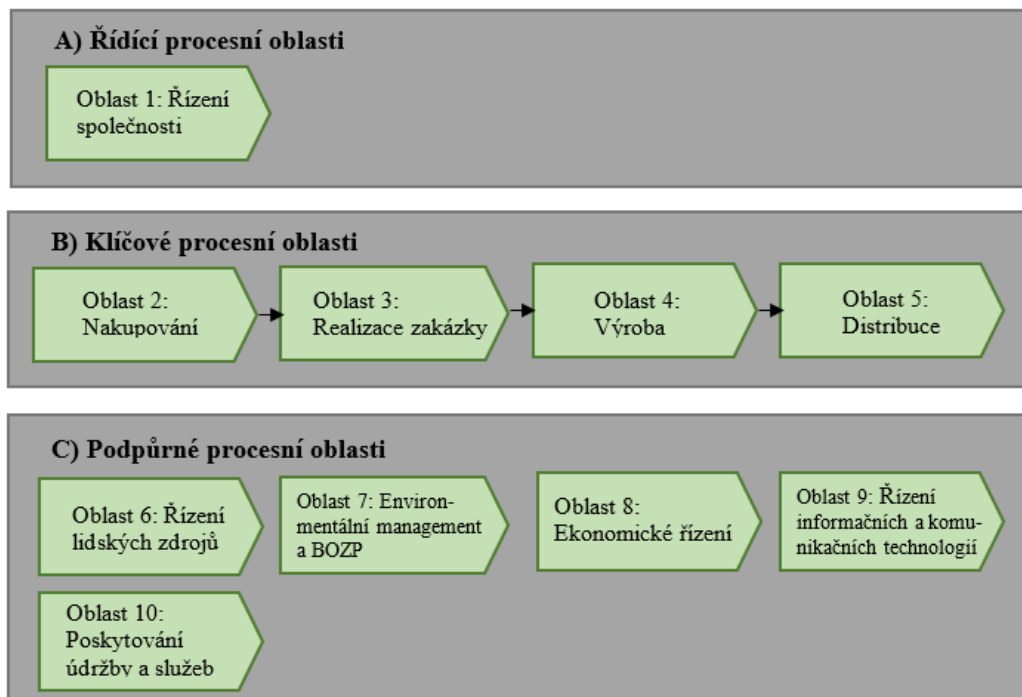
A) Řídící procesní oblasti

Oblast 1: Řízení společnosti

B) Klíčové procesní oblasti

Oblast 2: Nakupování

Oblast 3: Realizace zakázky

Oblast 4: Výroba

Oblast 5: Distribuce

C) Podpůrné procesní oblasti

Oblast 6: Řízení lidských zdrojů

Oblast 7: Environmentální management a BOZP

Oblast 8: Ekonomické řízení

Oblast 9: Řízení informačních a komunikačních technologií

Oblast 10: Poskytování údržby a služeb